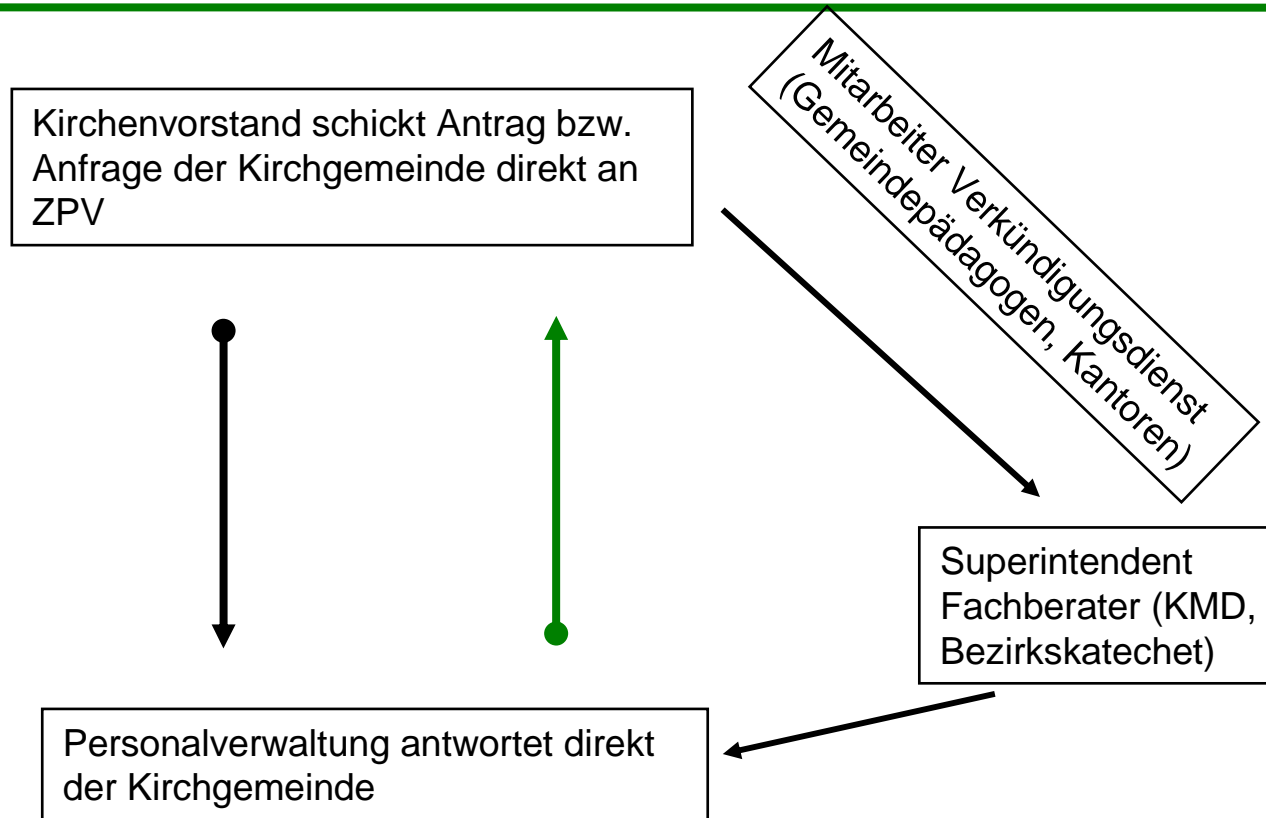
Kirchenvorstand schickt Antrag bzw. Anfrage der Kirchgemeinde direkt an ZPV

Mitarbeiter Verkündigungsdienst (Gemeindepädagogen, Kantoren)

Superintendent Fachberater (KMD, Bezirkskatechet)

Personalverwaltung antwortet direkt der Kirchgemeinde